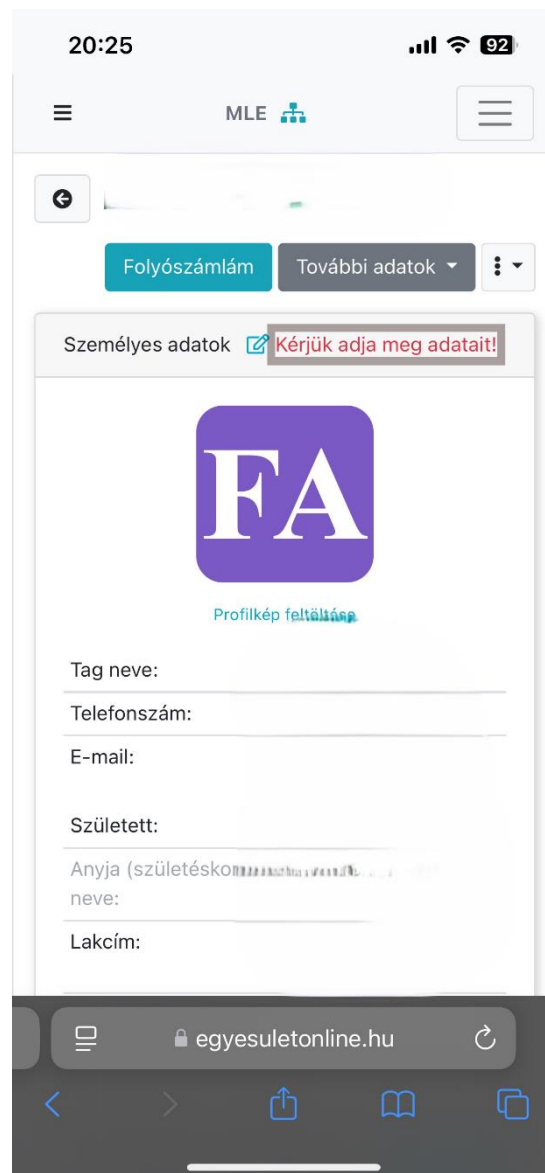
20:25

92

MLE

Folyószámlám

További adatok

Személyes adatok

Kérjük adja meg adatait!

FA

Profilkép feltöltése

Tag neve:

Telefonszám:

E-mail:

Született:

Anyja (születésko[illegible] neve:

Lakcím:

egyesuletonline.hu